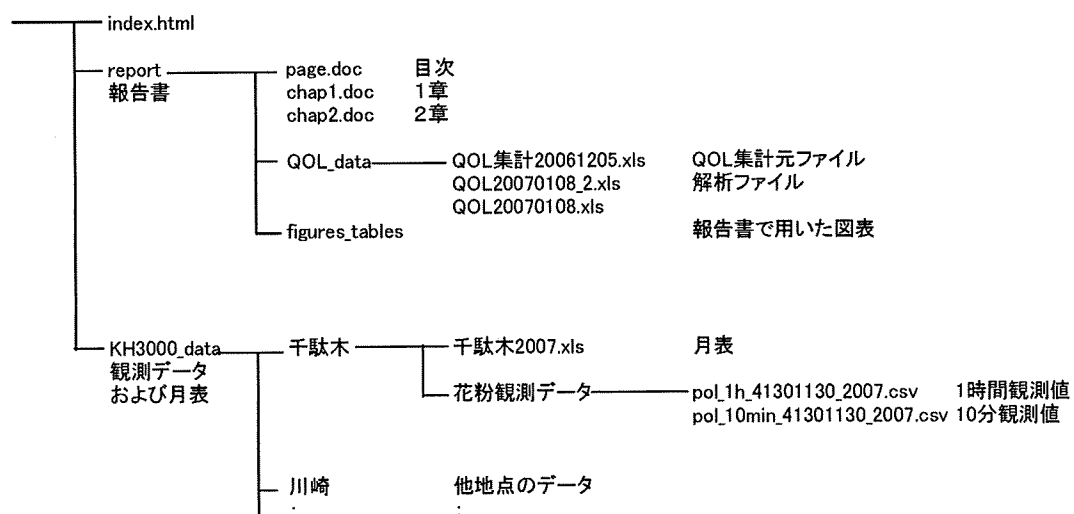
index.html

report
報告書

page.doc 目次
chap1.doc 1章
chap2.doc 2章

QOL_data

QOL集計20061205.xls QOL集計元ファイル
QOL20070108_2.xls 解析ファイル
QOL20070108.xls

figures_tables 報告書で用いた図表

KH3000_data
観測データ
および月表

千駄木

千駄木2007.xls 月表

花粉観測データ

pol_1h_41301130_2007.csv 1時間観測値
pol_10min_41301130_2007.csv 10分観測値

川崎 他地点のデータ